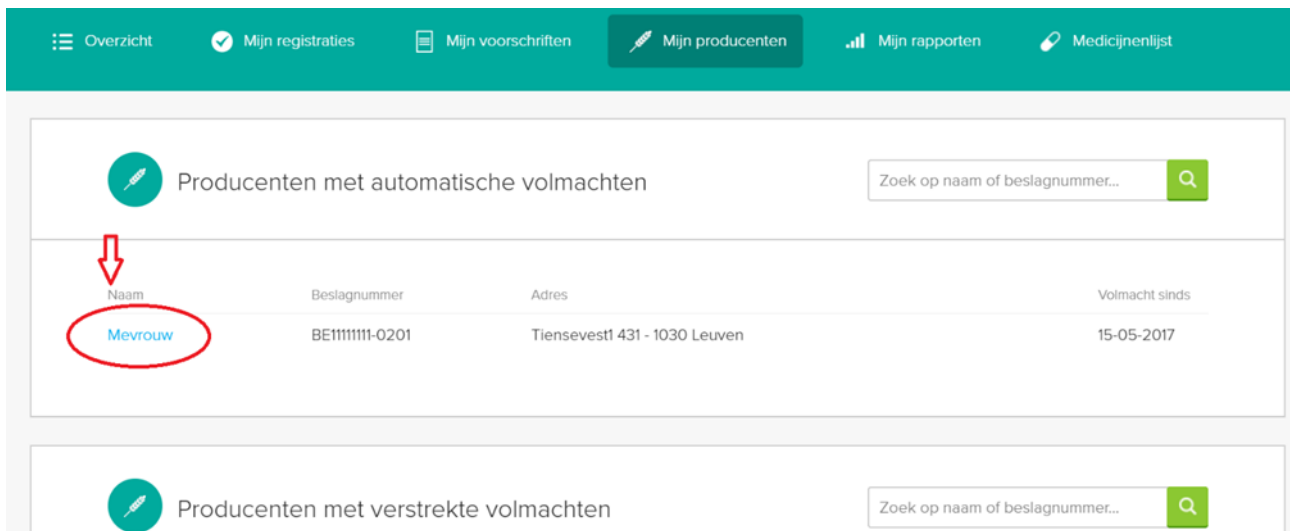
Overzicht Mijn registraties Mijn voorschriften Mijn producenten Mijn rapporten Medicijnenlijst

Producenten met automatische volmachten

Zoek op naam of beslagnummer...

| Naam | Beslagnummer | Adres | Volmacht sinds |
|---|---|---|---|
| Mevrouw | BE11111111-0201 | Tiensevest1 431 - 1030 Leuven | 15-05-2017 |

Producenten met verstrekte volmachten

Zoek op naam of beslagnummer...